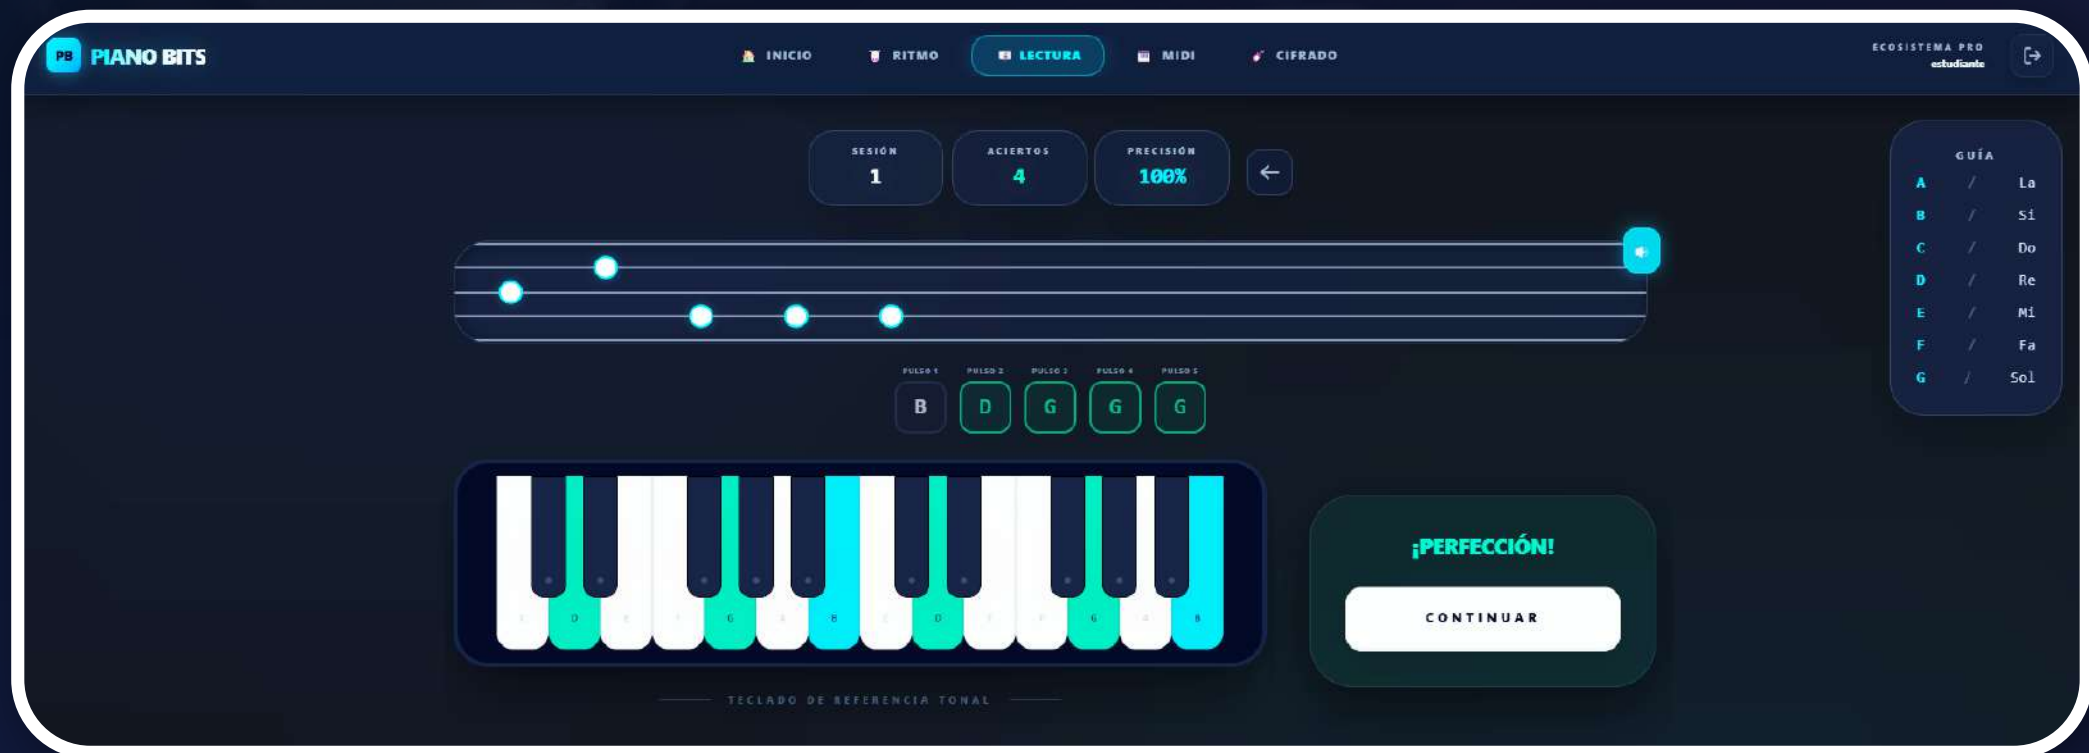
PB PIANO BITS

INICIO RITMO LECTURA MIDI CIFRADO

ECOSISTEMA PRO
estudiante

SESIÓN
1

ACIERTOS
4

PRECISIÓN
100%

GUÍA

| | | |
|---|---|---|
| A | / | La |
| B | / | Si |
| C | / | Do |
| D | / | Re |
| E | / | Mi |
| F | / | Fa |
| G | / | Sol |

PULSO 1 PULSO 2 PULSO 3 PULSO 4 PULSO 5
B D G G G

C D E F G A B C D E F G A B

¡PERFECCIÓN!

CONTINUAR

TECLADO DE REFERENCIA TONAL